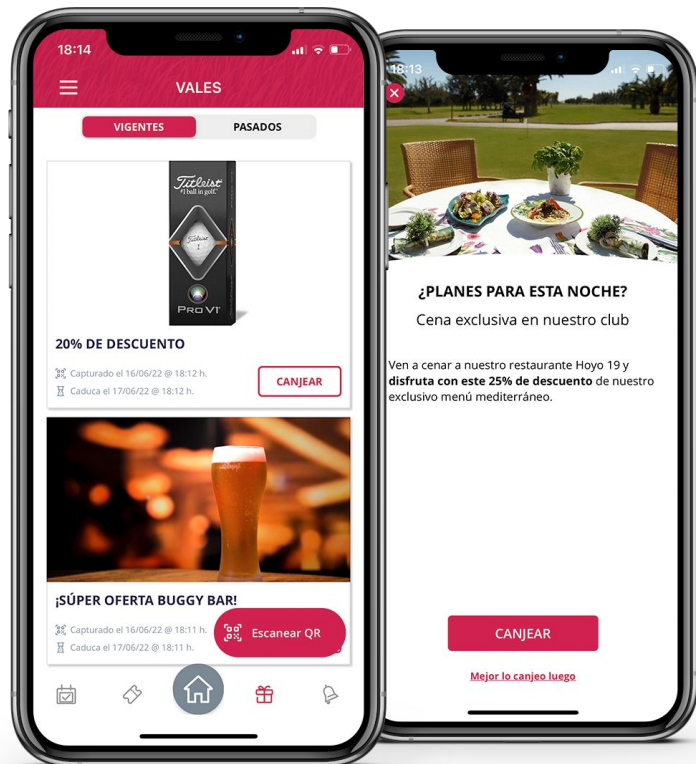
18:14

VALES

VIGENTES

PASADOS

Titleist
"#1 ball in golf"

Titleist

PRO V1

20% DE DESCUENTO

Capturado el 16/06/22 @ 18:12 h.

Caduca el 17/06/22 @ 18:12 h.

CANJEAR

¡SÚPER OFERTA BUGGY BAR!

Capturado el 16/06/22 @ 18:11 h.

Caduca el 17/06/22 @ 18:11 h.

Escanear QR

18:13

¿PLANES PARA ESTA NOCHE?

Cena exclusiva en nuestro club

Ven a cenar a nuestro restaurante Hoyo 19 y disfruta con este 25% de descuento de nuestro exclusivo menú mediterráneo.

CANJEAR

Mejor lo canjeo luego